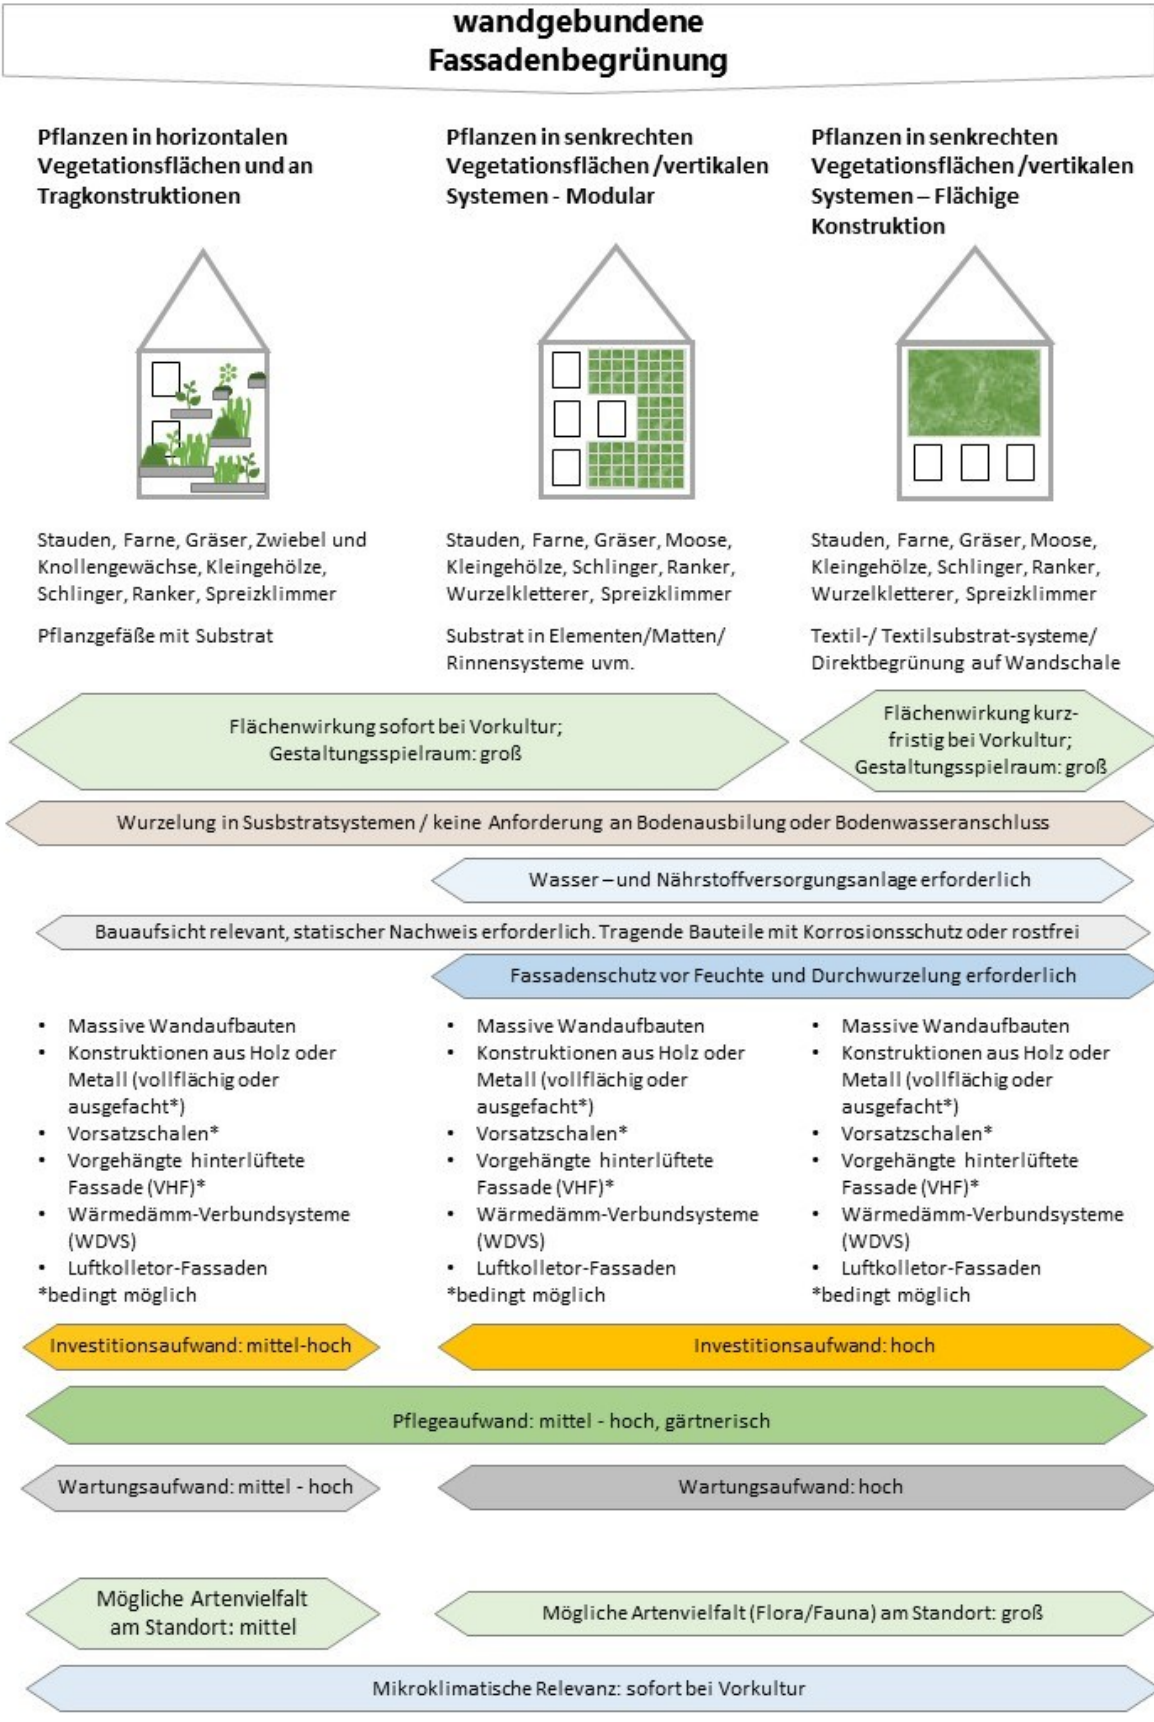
wandgebundene Fassadenbegrünung

Pflanzen in horizontalen Vegetationsflächen und an Tragkonstruktionen

Stauden, Farne, Gräser, Zwiebel und Knollengewächse, Kleingehölze, Schlinger, Ranker, Spreizklimmer

Pflanzgefäße mit Substrat

Pflanzen in senkrechten Vegetationsflächen /vertikalen Systemen - Modular

Stauden, Farne, Gräser, Moose, Kleingehölze, Schlinger, Ranker, Wurzelkletterer, Spreizklimmer

Substrat in Elementen/Matten/ Rinnensysteme uvm.

Pflanzen in senkrechten Vegetationsflächen /vertikalen Systemen – Flächige Konstruktion

Stauden, Farne, Gräser, Moose, Kleingehölze, Schlinger, Ranker, Wurzelkletterer, Spreizklimmer

Textil-/ Textilsubstrat-systeme/ Direktbegrünung auf Wandschale

Flächenwirkung sofort bei Vorkultur; Gestaltungsspielraum: groß

Flächenwirkung kurzfristig bei Vorkultur; Gestaltungsspielraum: groß

Wurzelung in Susbstratsystemen / keine Anforderung an Bodenausbilung oder Bodenwasseranschluss

Wasser – und Nährstoffversorgungsanlage erforderlich

Bauaufsicht relevant, statischer Nachweis erforderlich. Tragende Bauteile mit Korrosionsschutz oder rostfrei

Fassadenschutz vor Feuchte und Durchwurzelung erforderlich

• Massive Wandaufbauten
• Konstruktionen aus Holz oder Metall (vollflächig oder ausgefacht*)
• Vorsatzschalen*
• Vorgehängte hinterlüftete Fassade (VHF)*
• Wärmedämm-Verbundsysteme (WDVS)
• Luftkolletor-Fassaden
*bedingt möglich

• Massive Wandaufbauten
• Konstruktionen aus Holz oder Metall (vollflächig oder ausgefacht*)
• Vorsatzschalen*
• Vorgehängte hinterlüftete Fassade (VHF)*
• Wärmedämm-Verbundsysteme (WDVS)
• Luftkolletor-Fassaden
*bedingt möglich

• Massive Wandaufbauten
• Konstruktionen aus Holz oder Metall (vollflächig oder ausgefacht*)
• Vorsatzschalen*
• Vorgehängte hinterlüftete Fassade (VHF)*
• Wärmedämm-Verbundsysteme (WDVS)
• Luftkolletor-Fassaden
*bedingt möglich

Investitionsaufwand: mittel-hoch

Investitionsaufwand: hoch

Pflegeaufwand: mittel - hoch, gärtnerisch

Wartungsaufwand: mittel - hoch

Wartungsaufwand: hoch

Mögliche Artenvielfalt am Standort: mittel

Mögliche Artenvielfalt (Flora/Fauna) am Standort: groß

Mikroklimatische Relevanz: sofort bei Vorkultur